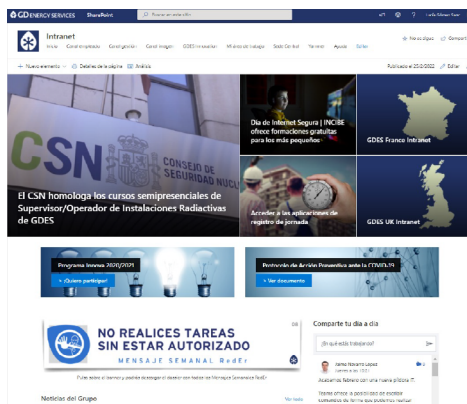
GD ENERGY SERVICES SharePoint

Buscar en este sitio

Intranet

Inicio Canal empleado Canal gestión Canal imagen GDES in house Mi sitio de trabajo Seda Central Ver más Ayuda Editar

+ No se sigue Compartir

+ Nuevo elemento Detalles de la página Análisis

Publicado el 25/3/2022 Editar

CSN CONSEJO DE SEGURIDAD NUCLEAR

El CSN homologa los cursos semipresenciales de Supervisor/Operador de Instalaciones Radiactivas de GDES

Día de Internet Segura | INCIBE ofrece formaciones gratuitas para los más pequeños

GDES France Intranet

Acceder a las aplicaciones de registro de jornada

GDES UK Intranet

Programa Innova 2020/2021

> ¿Quiere participar?

Protocolo de Acción Preventiva ante la COVID-19

> Ver documento

NO REALICES TAREAS SIN ESTAR AUTORIZADO

MENSAJE SEMANAL RedEr

Pulse sobre el banner y podrás descargar el dossier con todos los Mensajes Semanales RedEr

Comparte tu día a día

¿En qué estás trabajando?

Jaime Navarro López

Acabamos febrero con una nueva píldora IT.

Teams ofrece la posibilidad de escribir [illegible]

Noticias del Grupo

Ver todo